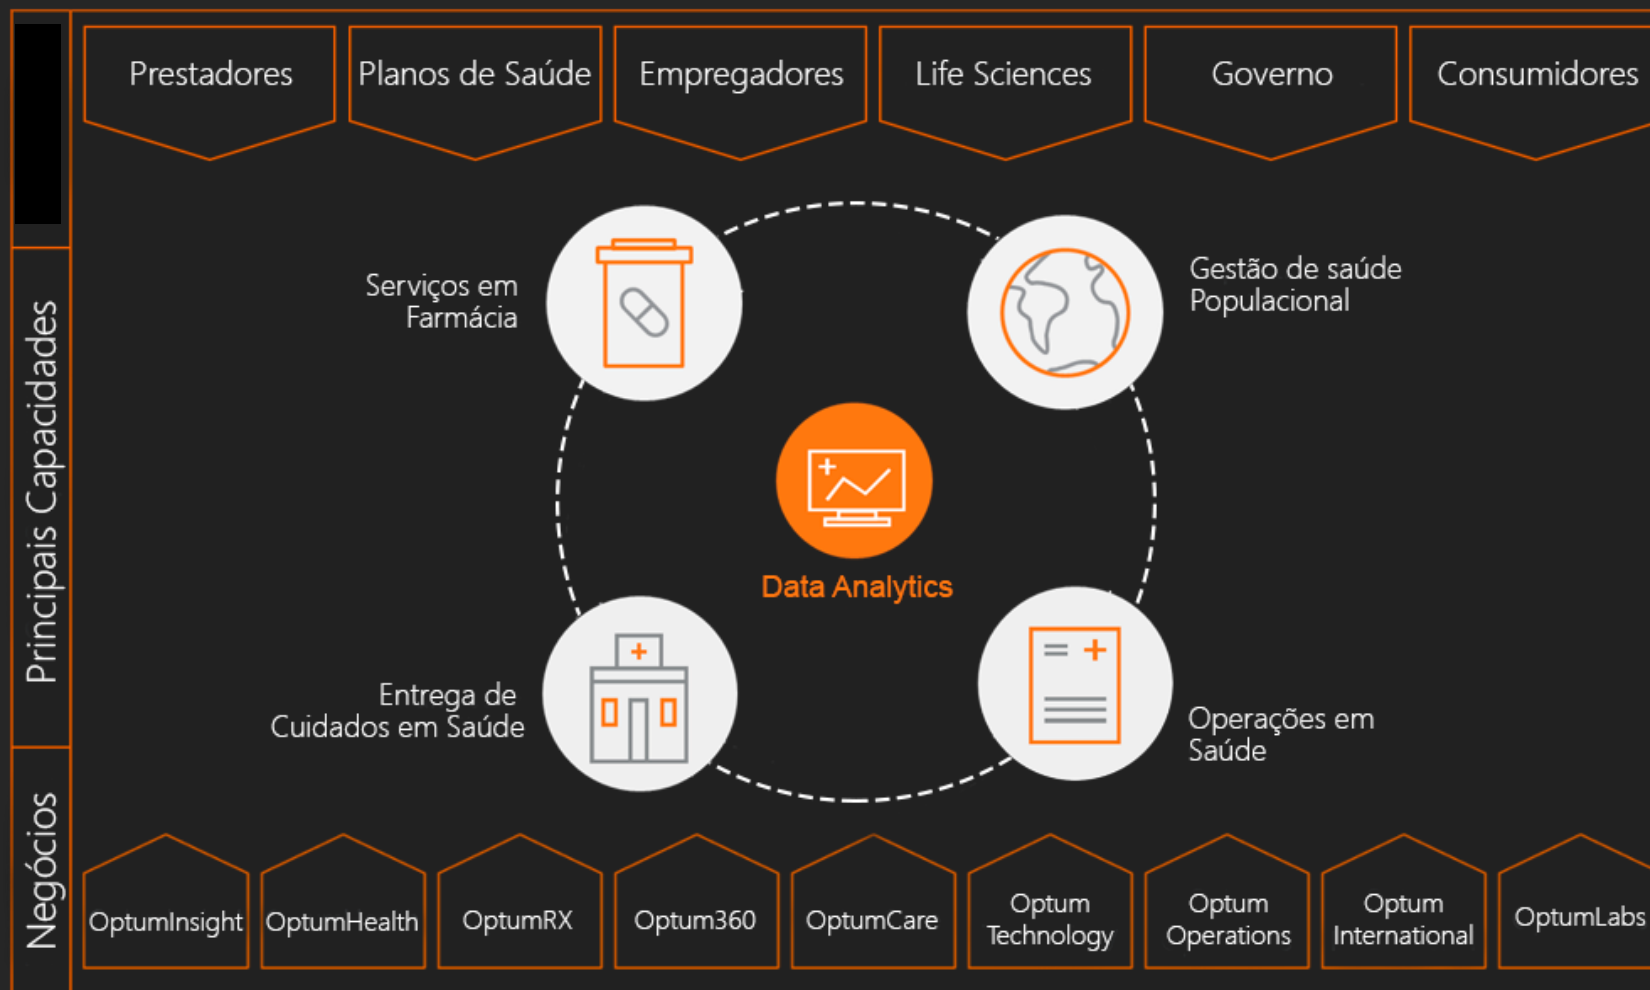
Prestadores

Planos de Saúde

Empregadores

Life Sciences

Governo

Consumidores

Principais Capacidades

Serviços em Farmácia

Gestão de saúde Populacional

Data Analytics

Entrega de Cuidados em Saúde

Operações em Saúde

Negócios

OptumInsight

OptumHealth

OptumRX

Optum360

OptumCare

Optum Technology

Optum Operations

Optum International

OptumLabs